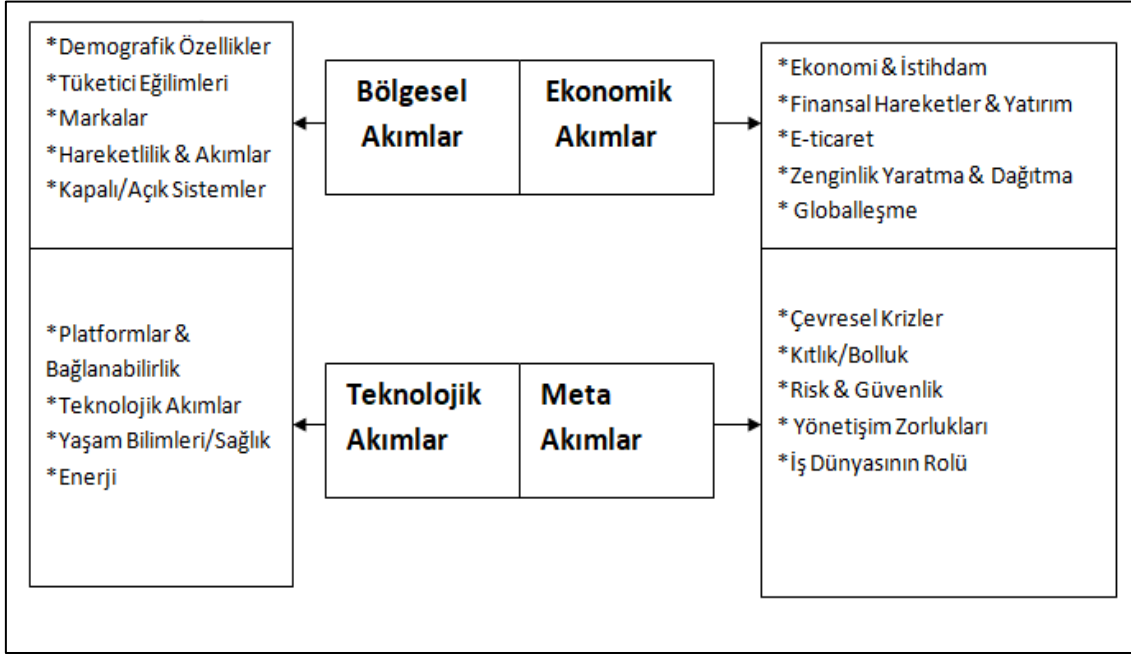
*Demografik Özellikler
*Tüketici Eğilimleri
*Markalar
*Hareketlilik & Akımlar
*Kapalı/Açık Sistemler

Bölgesel Akımlar

Ekonomik Akımlar

*Ekonomi & İstihdam
*Finansal Hareketler & Yatırım
*E-ticaret
*Zenginlik Yaratma & Dağıtma
* Globalleşme

*Platformlar & Bağlanabilirlik
*Teknolojik Akımlar
*Yaşam Bilimleri/Sağlık
*Enerji

Teknolojik Akımlar

Meta Akımlar

*Çevresel Krizler
*Kıtlık/Bolluk
*Risk & Güvenlik
* Yönetişim Zorlukları
*İş Dünyasının Rolü